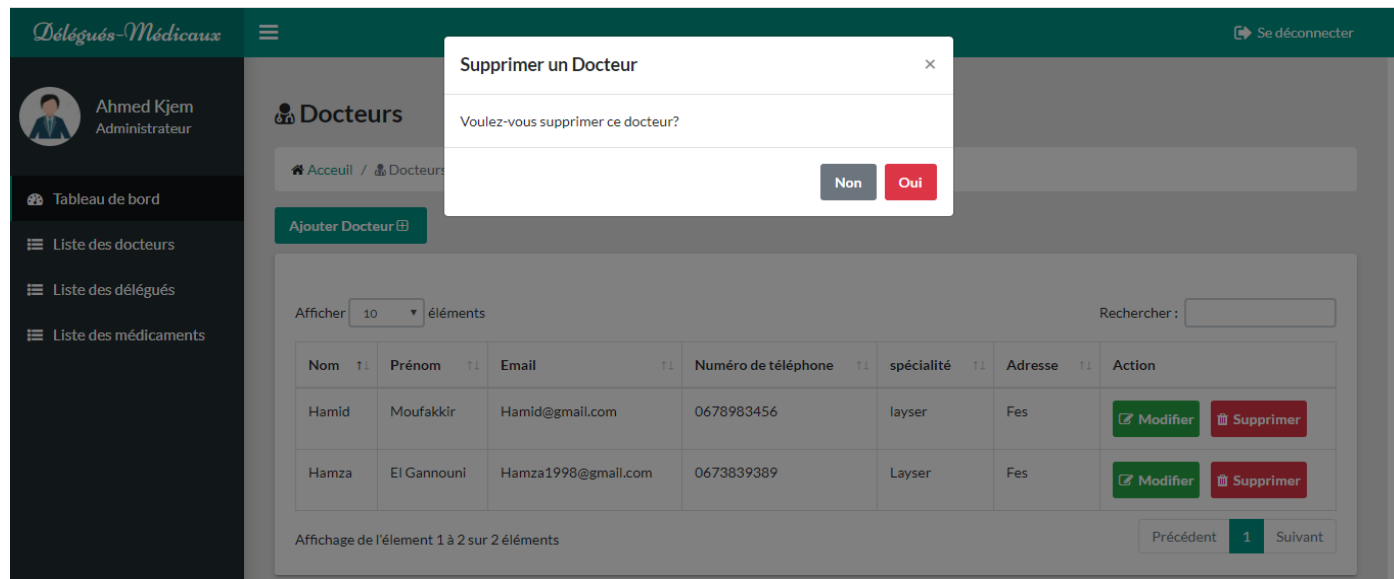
Délégués-Médicaux

Se déconnecter

Ahmed Kjem
Administrateur

Tableau de bord
Liste des docteurs
Liste des délégués
Liste des médicaments

Docteurs

Acceuil / Docteurs

Ajouter Docteur

Supprimer un Docteur
×
Voulez-vous supprimer ce docteur?
Non Oui

Afficher 10 éléments
Rechercher :

| Nom | Prénom | Email | Numéro de téléphone | spécialité | Adresse | Action |
|---|---|---|---|---|---|---|
| Hamid | Moufakkir | Hamid@gmail.com | 0678983456 | layser | Fes | Modifier Supprimer |
| Hamza | El Gannouni | Hamza1998@gmail.com | 0673839389 | Layser | Fes | Modifier Supprimer |

Affichage de l'élement 1 à 2 sur 2 éléments

Précédent 1 Suivant